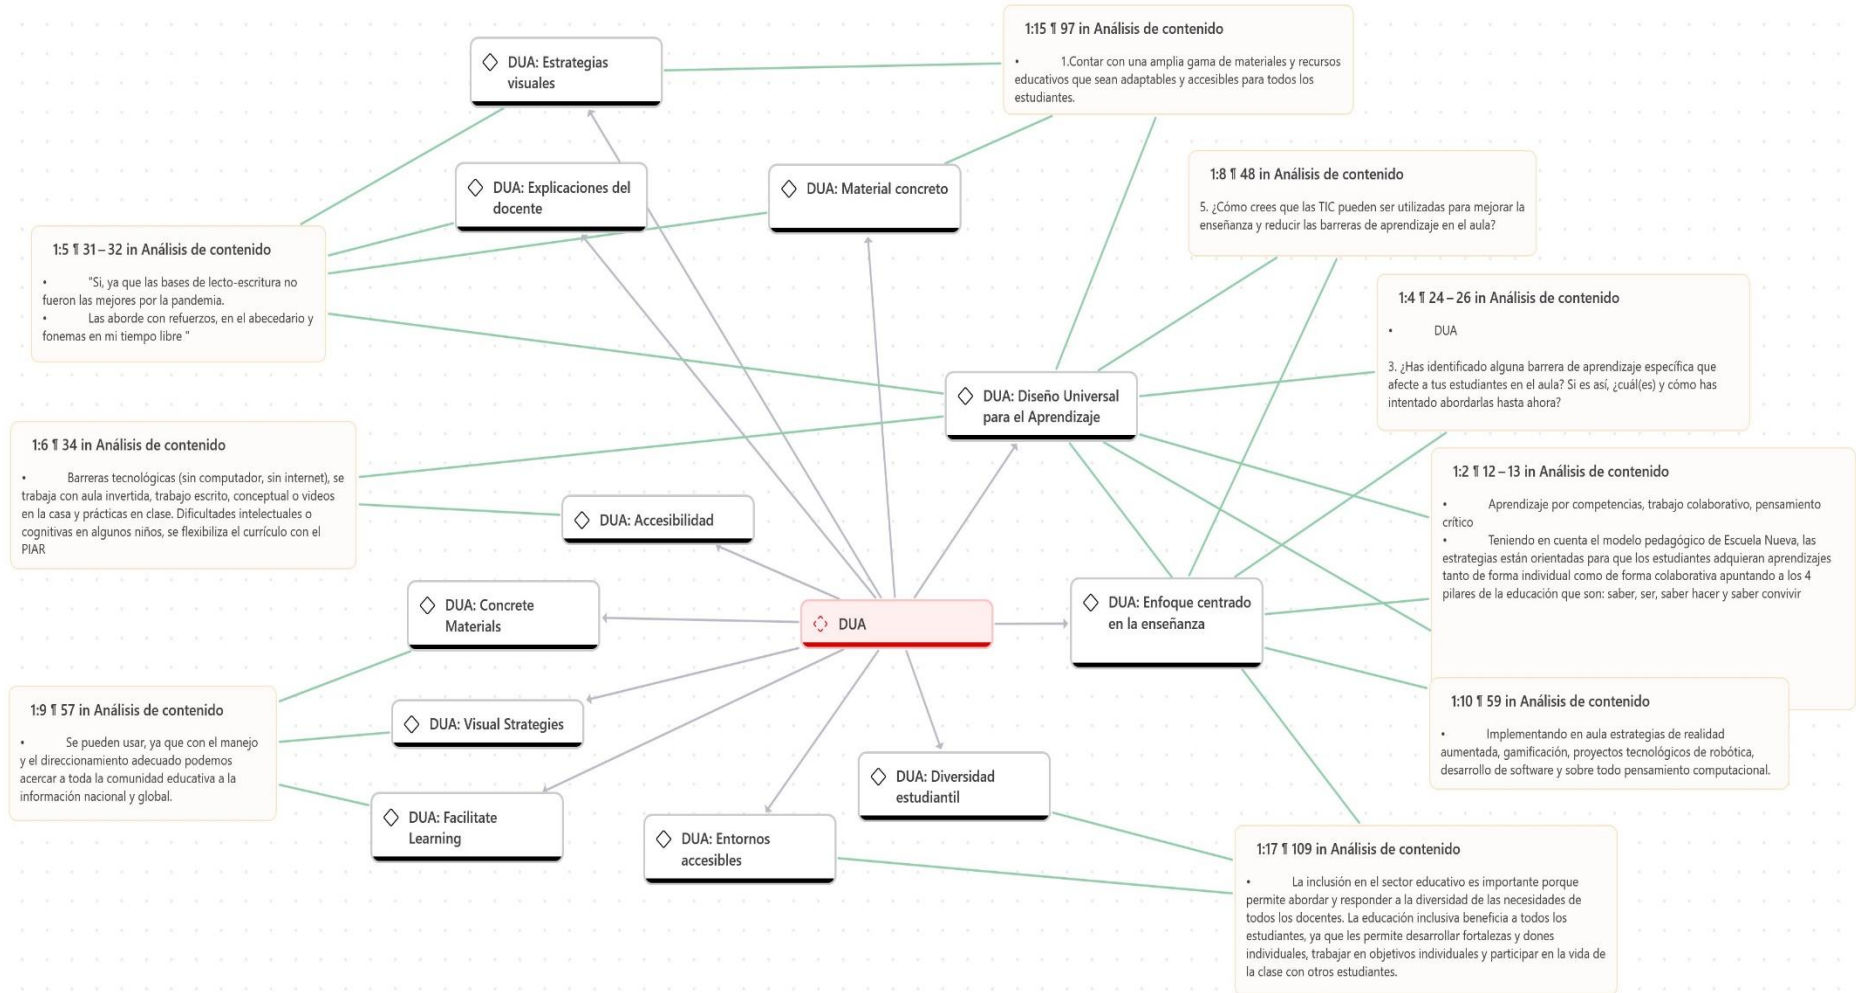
1:15 ¶ 97 in Análisis de contenido

• 1.Contar con una amplia gama de materiales y recursos educativos que sean adaptables y accesibles para todos los estudiantes.

DUA: Estrategias visuales

DUA: Explicaciones del docente

DUA: Material concreto

1:8 ¶ 48 in Análisis de contenido

5. ¿Cómo crees que las TIC pueden ser utilizadas para mejorar la enseñanza y reducir las barreras de aprendizaje en el aula?

1:5 ¶ 31 – 32 in Análisis de contenido

• "Si, ya que las bases de lecto-escritura no fueron las mejores por la pandemia.
• Las aborde con refuerzos, en el abecedario y fonemas en mi tiempo libre "

1:4 ¶ 24 – 26 in Análisis de contenido

• DUA

3. ¿Has identificado alguna barrera de aprendizaje específica que afecte a tus estudiantes en el aula? Si es así, ¿cuál(es) y cómo has intentado abordarlas hasta ahora?

DUA: Diseño Universal para el Aprendizaje

1:6 ¶ 34 in Análisis de contenido

• Barreras tecnológicas (sin computador, sin internet), se trabaja con aula invertida, trabajo escrito, conceptual o videos en la casa y prácticas en clase. Dificultades intelectuales o cognitivas en algunos niños, se flexibiliza el currículo con el PIAR

DUA: Accesibilidad

1:2 ¶ 12 – 13 in Análisis de contenido

• Aprendizaje por competencias, trabajo colaborativo, pensamiento crítico
• Teniendo en cuenta el modelo pedagógico de Escuela Nueva, las estrategias están orientadas para que los estudiantes adquieran aprendizajes tanto de forma individual como de forma colaborativa apuntando a los 4 pilares de la educación que son: saber, ser, saber hacer y saber convivir

DUA: Concrete Materials

DUA

DUA: Enfoque centrado en la enseñanza

1:9 ¶ 57 in Análisis de contenido

• Se pueden usar, ya que con el manejo y el direccionamiento adecuado podemos acercar a toda la comunidad educativa a la información nacional y global.

DUA: Visual Strategies

1:10 ¶ 59 in Análisis de contenido

• Implementando en aula estrategias de realidad aumentada, gamificación, proyectos tecnológicos de robótica, desarrollo de software y sobre todo pensamiento computacional.

DUA: Diversidad estudiantil

DUA: Facilitate Learning

DUA: Entornos accesibles

1:17 ¶ 109 in Análisis de contenido

• La inclusión en el sector educativo es importante porque permite abordar y responder a la diversidad de las necesidades de todos los docentes. La educación inclusiva beneficia a todos los estudiantes, ya que les permite desarrollar fortalezas y dones individuales, trabajar en objetivos individuales y participar en la vida de la clase con otros estudiantes.